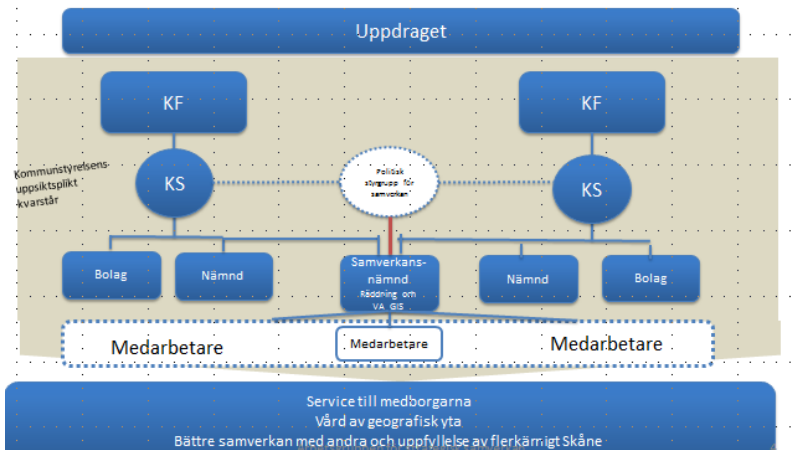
Uppdraget

KF

KF

Kommunstyrelsens uppsiktsplikt kvarstår

KS

Politisk styrgrupp för samverkan

KS

Bolag

Nämnd

Samverkansnämnd
Räddning och VA GIS

Nämnd

Bolag

Medarbetare

Medarbetare

Medarbetare

Service till medborgarna
Vård av geografisk yta
Bättre samverkan med andra och uppfyllelse av flerkärnigt Skåne